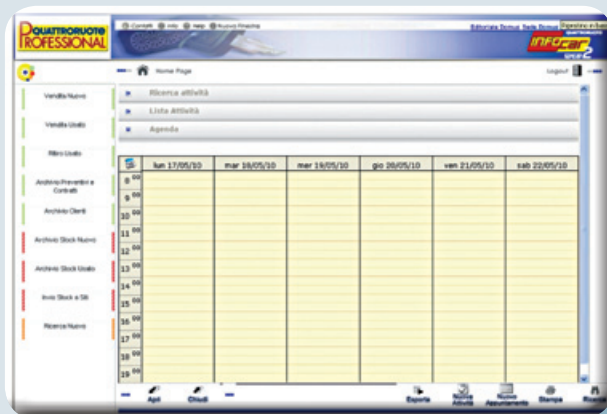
QUATTRORUOTE PROFESSIONAL

Contatti Info Help Nuovo Finazing

Editoriale Domus Sede Domus

INFOCAR 2

Home Page

Logout

Vendita Nuovo

Vendita Usato

Ritiro Usato

Archivio Preventivi e Contratti

Archivio Clienti

Archivio Stock Nuovo

Archivio Stock Usato

Invio Stock a Siti

Ricerca Nuovo

Ricerca attività

Lista Attività

Agenda

| | lun 17/05/10 | mar 18/05/10 | mer 19/05/10 | gio 20/05/10 | ven 21/05/10 | sab 22/05/10 |
|---|---|---|---|---|---|---|
| $8^{00}$ | | | | | | |
| $9^{00}$ | | | | | | |
| $10^{00}$ | | | | | | |
| $11^{00}$ | | | | | | |
| $12^{00}$ | | | | | | |
| $13^{00}$ | | | | | | |
| $14^{00}$ | | | | | | |
| $15^{00}$ | | | | | | |
| $16^{00}$ | | | | | | |
| $17^{00}$ | | | | | | |
| $18^{00}$ | | | | | | |
| $19^{00}$ | | | | | | |

Apri Chiudi

Esporta Nuova Attività Nuovo Appuntamento Stampa Ricerca